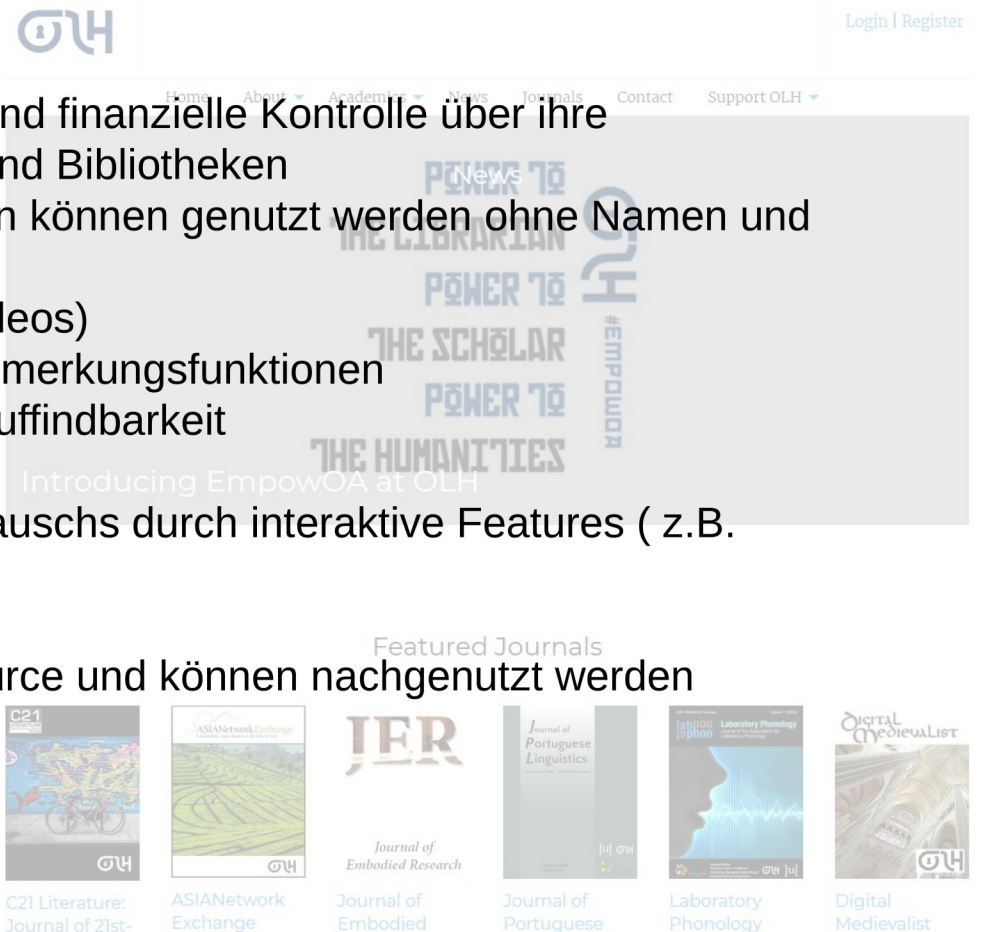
OLH

Login | Register

Home About Academics News Journals Contact Support OLH

nd finanzielle Kontrolle über ihre
nd Bibliotheken
n können genutzt werden ohne Namen und

leos)
merkungsfunktionen
uffindbarkeit

auschs durch interaktive Features ( z.B.

News

POWER TO THE LIBRARIAN POWER TO THE SCHOLAR POWER TO THE HUMANITIES

OLH #EMPOWOA

Introducing EmpowOA at OLH

Featured Journals

rce und können nachgenutzt werden

C21 Literature: Journal of 21st-

ASIANetwork Exchange

JER Journal of Embodied Research

Journal of Embodied

Journal of Portuguese Linguistics

Journal of Portuguese

Laboratory Phonology

Laboratory Phonology

Digital Medievalist

Digital Medievalist